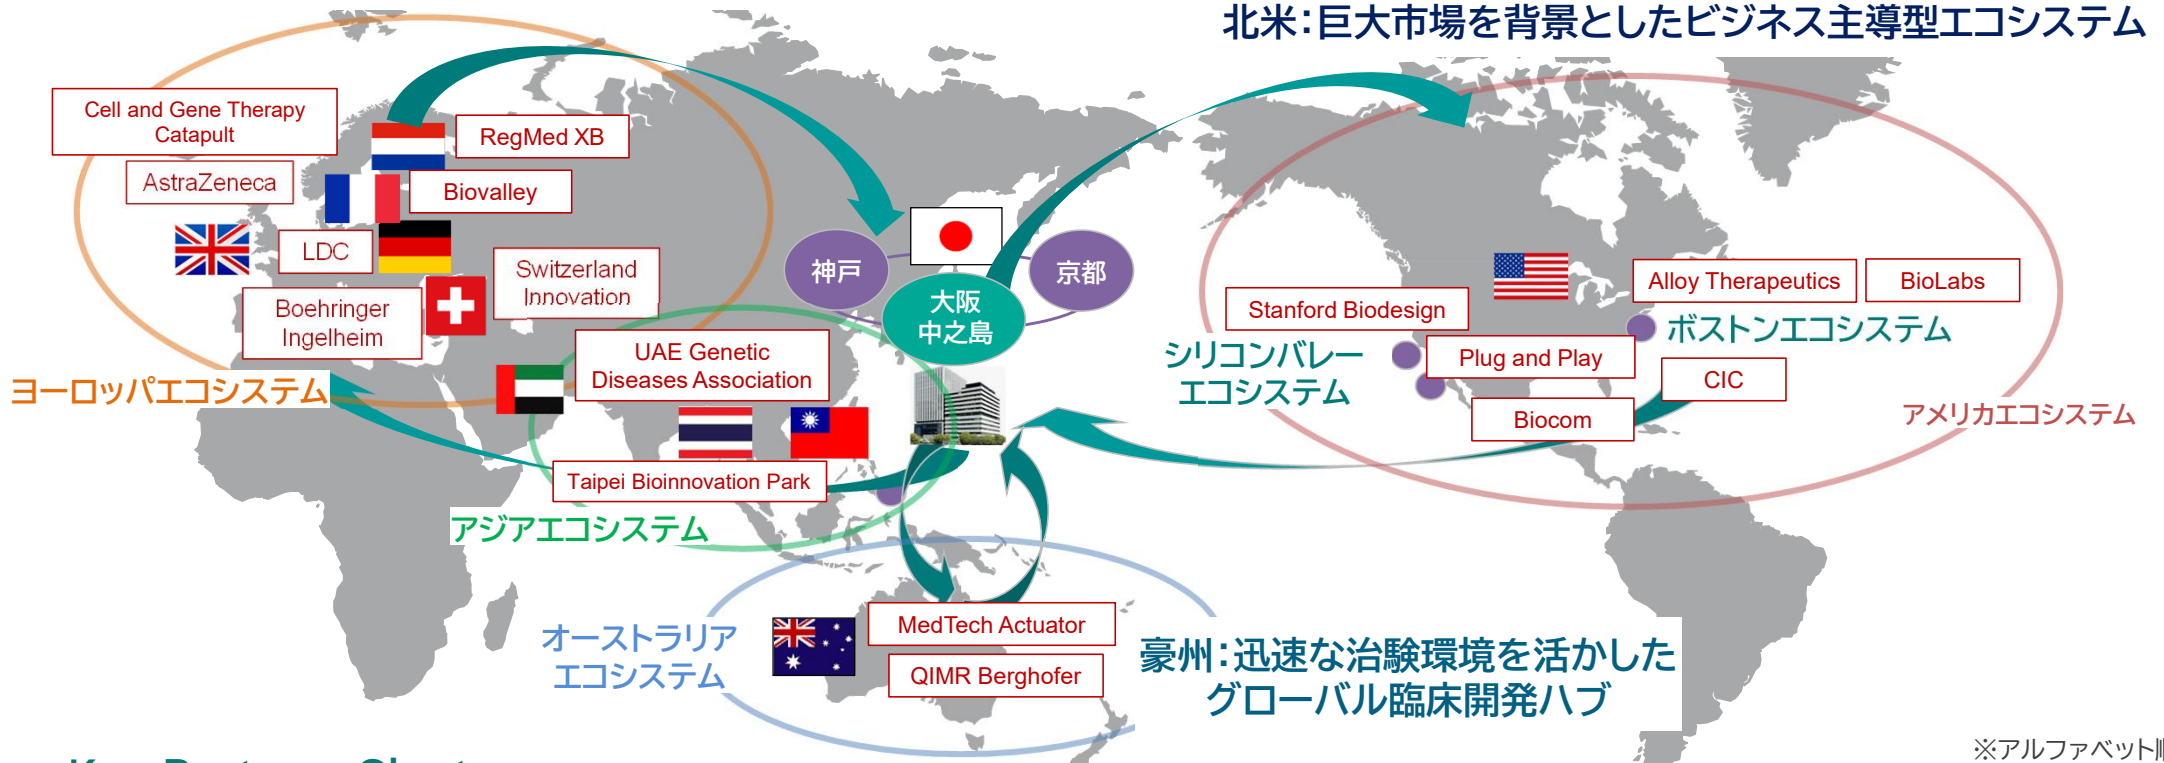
北米:巨大市場を背景としたビジネス主導型エコシステム

Cell and Gene Therapy Catapult

RegMed XB

AstraZeneca

Biovalley

LDC

Switzerland Innovation

Boehringer Ingelheim

ヨーロッパエコシステム

神戸

京都

大阪 中之島

UAE Genetic Diseases Association

Taipei Bioinnovation Park

アジアエコシステム

Stanford Biodesign

Alloy Therapeutics

BioLabs

ボストンエコシステム

シリコンバレー エコシステム

Plug and Play

CIC

Biocom

アメリカエコシステム

オーストラリア エコシステム

MedTech Actuator

QIMR Berghofer

豪州:迅速な治験環境を活かした グローバル臨床開発ハブ

※アルファベット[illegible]